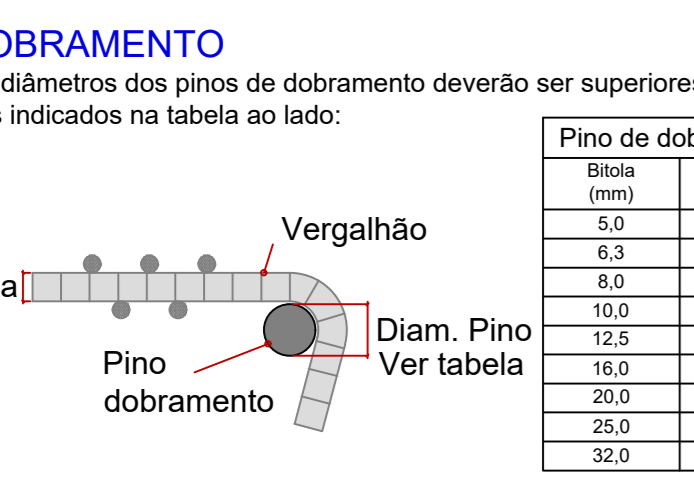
DOBRAMENTO

diâmetros dos pinos de dobramento deverão ser superiores s indicados na tabela ao lado:

Vergalhão

a

Diam. Pino
Ver tabela

Pino
dobramento

| Pino de dob |
|---|
| Bitola (mm) |
| 5,0 |
| 6,3 |
| 8,0 |
| 10,0 |
| 12,5 |
| 16,0 |
| 20,0 |
| 25,0 |
| 32,0 |